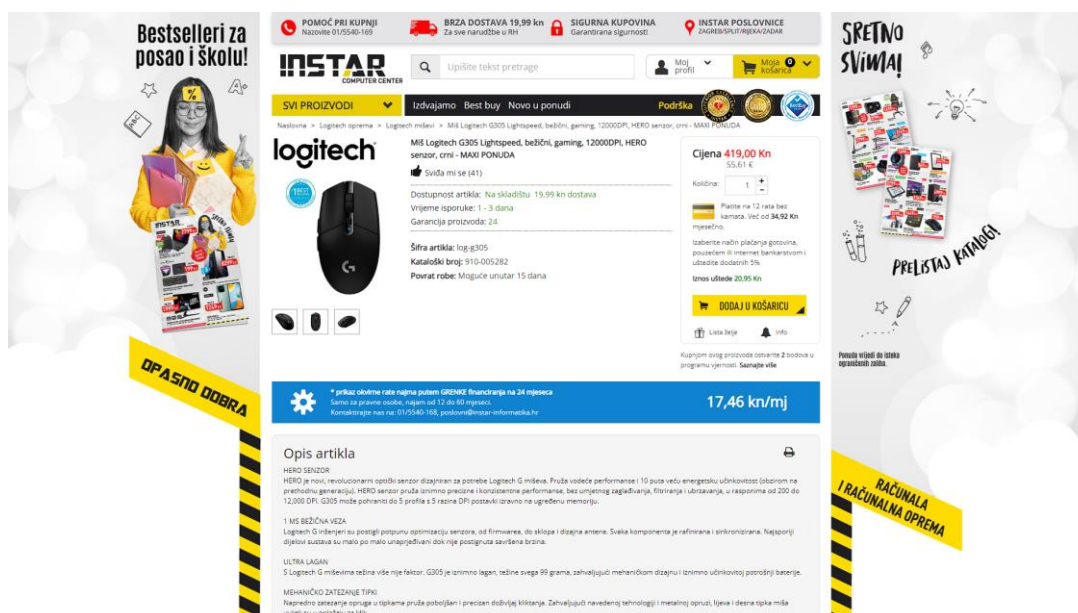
Bestselleri za posao i školu!

OPASNO DOBRA

POMOĆ PRI KUPNJI
Nazovite 01/5540-169

BRZA DOSTAVA 19,99 kn
Za sve narudžbe u RH

SIGURNA KUPOVINA
Garantirana sigurnost!

INSTAR POSLOVNICE
ZAGREB/SPLIT/RIJEKA/ZADAR

INSTAR COMPUTER CENTER

Upišite tekst pretrage

Moj profil

0 Moja košarica

SVI PROIZVODI

Izdvajamo Best buy Novo u ponudi

Podrška

Naslovna > Logitech oprema > Logitech miševi > Miš Logitech G305 Lightspeed, bežični, gaming, 12000DPI, HERO senzor, crni - MAXI PONUDA

logitech

Miš Logitech G305 Lightspeed, bežični, gaming, 12000DPI, HERO senzor, crni - MAXI PONUDA

Sviđa mi se (41)

Dostupnost artikla: Na skladištu 19,99 kn dostava
Vrijeme isporuke: 1 - 3 dana
Garancija proizvoda: 24

Šifra artikla: log-g305
Kataloški broj: 910-005282
Povrat robe: Moguće unutar 15 dana

Cijena 419,00 Kn
55,61 €

Količina: 1

Platite na 12 rata bez kamata. Već od 34,92 Kn mjesečno.

Izaberite način plaćanja gotovina, pouzećem ili internet bankarstvom i uštedite dodatnih 5%

Iznos uštede 20,95 Kn

DODAJ U KOŠARICU

Lista želja

Info

Kupnjom ovog proizvoda ostvarite 2 bodova u programu vjernosti. Saznajte više

* prikaz obročne rate najma putem GRENKE financiranja na 24 mjeseca
Samo za pravne osobe, najam od 12 do 60 mjeseci.
Kontaktirajte nas na: 01/5540-168, poslovni@instar-informatika.hr

17,46 kn/mj

Opis artikla

HERO SENZOR
HERO je novi, revolucionarni optički senzor dizajniran za potrebe Logitech G miševa. Pruža vodeće performanse i 10 puta veću energetsku učinkovitost (obzirom na prethodnu generaciju). HERO senzor pruža iznimno precizne i konzistentne performanse, bez umjetnog zaglađivanja, filtriranja i ubrzavanja, u rasponima od 200 do 12,000 DPI. G305 može pohraniti do 5 profila s 5 razina DPI postavki izravno na ugrađenu memoriju.

1 MS BEŽIČNA VEZA
Logitech G inženjeri su postigli potpunu optimizaciju senzora, od firmwarea, do sklopa i dizajna antene. Svaka komponenta je rafinirana i sinkronizirana. Najsporiji dijelovi sustava su malo po malo unaprjeđivani dok nije postignuta savršena brzina.

ULTRA LAGAN
S Logitech G miševima težina više nije faktor. G305 je iznimno lagan, težine svega 99 grama, zahvaljujući mehaničkom dizajnu i iznimno učinkovitoj potrošnji baterije.

MEHANIČKO ZATEZANJE TIPKI
Napredno zatezanje opruga u tipkama pruža poboljšani i precizan doživljaj klikanja. Zahvaljujući navedenoj tehnologiji i metalnoj opruzi, lijeva i desna tipka miša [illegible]

SRETNO SVIMA!

PRELISTAJ KATALOG!

Ponuda vrijedi do isteka ograničenih zaliha.

RAČUNALA I RAČUNALNA OPREMA